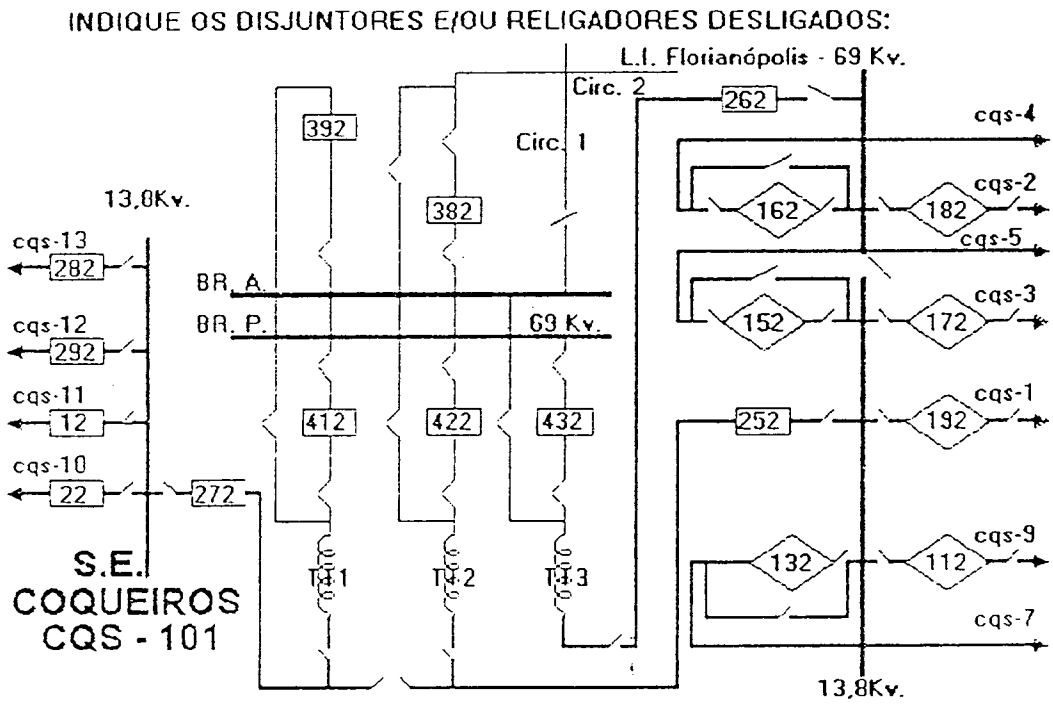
INDIQUE OS DISJUNTORES E/OU RELIGADORES DESLIGADOS:

L.I. Florianópolis - 69 Kv.

Circ. 2

262

cqs-4

392

Circ. 1

13,8Kv.

382

162

182

cqs-2

cqs-5

cqs-13

282

BR. A.

cqs-3

cqs-12

292

BR. P.

69 Kv.

152

172

cqs-11

12

412

422

432

252

192

cqs-1

cqs-10

22

272

S.E.
COQUEIROS
CQS - 101

T-1

T-2

T-3

132

112

cqs-9

cqs-7

13,8Kv.